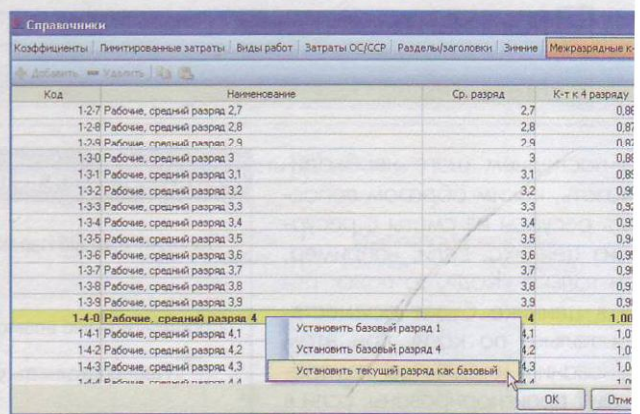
Справочники

Коэффициенты | Лимитированные затраты | Виды работ | Затраты ОС/ССР | Разделы/заголовки | Зимние | Межразрядные к-

Добавить | Удалить

| Код | Наименование | Ср. разряд | К-т к 4 разряду |
|---|---|---|---|
| 1-2-7 | Рабочие, средний разряд 2,7 | 2,7 | 0,86 |
| 1-2-8 | Рабочие, средний разряд 2,8 | 2,8 | 0,87 |
| 1-2-9 | Рабочие, средний разряд 2,9 | 2,9 | 0,8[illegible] |
| 1-3-0 | Рабочие, средний разряд 3 | 3 | 0,88 |
| 1-3-1 | Рабочие, средний разряд 3,1 | 3,1 | 0,8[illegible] |
| 1-3-2 | Рабочие, средний разряд 3,2 | 3,2 | 0,9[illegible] |
| 1-3-3 | Рабочие, средний разряд 3,3 | 3,3 | 0,9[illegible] |
| 1-3-4 | Рабочие, средний разряд 3,4 | 3,4 | 0,9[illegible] |
| 1-3-5 | Рабочие, средний разряд 3,5 | 3,5 | 0,9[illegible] |
| 1-3-6 | Рабочие, средний разряд 3,6 | 3,6 | 0,9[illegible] |
| 1-3-7 | Рабочие, средний разряд 3,7 | 3,7 | 0,9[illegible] |
| 1-3-8 | Рабочие, средний разряд 3,8 | 3,8 | 0,9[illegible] |
| 1-3-9 | Рабочие, средний разряд 3,9 | 3,9 | 0,9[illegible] |
| 1-4-0 | Рабочие, средний разряд 4 | 4 | 1,00 |
| 1-4-1 | Рабочие, средний разряд 4,1 | 4,1 | 1,0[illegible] |
| 1-4-2 | Рабочие, средний разряд 4,2 | 4,2 | 1,0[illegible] |
| 1-4-3 | Рабочие, средний разряд 4,3 | 4,3 | 1,0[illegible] |
| 1-4-4 | Рабочие, средний разряд 4,4 | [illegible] | 1,0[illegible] |

Установить базовый разряд 1
Установить базовый разряд 4
Установить текущий разряд как базовый

OK | Отм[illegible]